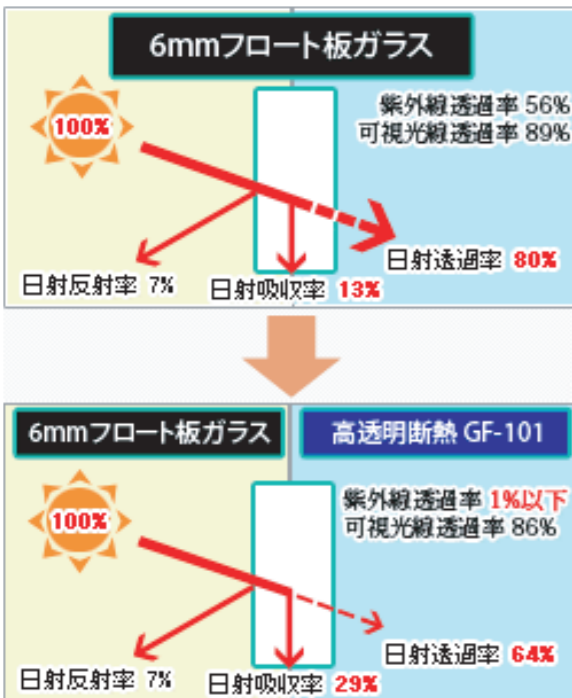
6mmフロート板ガラス

100%

紫外線透過率 56%
可視光線透過率 89%

日射透過率 80%

日射反射率 7%

日射吸収率 13%

6mmフロート板ガラス

高透明断熱 GF-101

100%

紫外線透過率 1%以下
可視光線透過率 86%

日射透過率 64%

日射反射率 7%

日射吸収率 29%